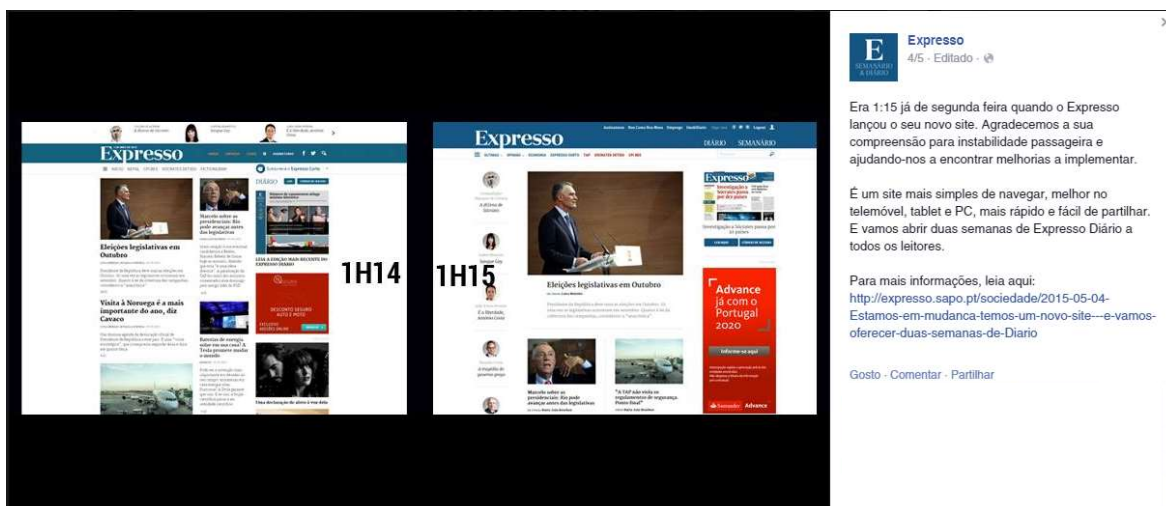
Expresso
DIÁRIO
Eleições legislativas em Outubro
Visita à Noruega é a mais importante do ano, diz Cavaco
Marcelo sobre as presidenciais: Rio pode avançar antes das legislativas
1H14

Expresso
DIÁRIO | SEMANÁRIO
Eleições legislativas em Outubro
Advance já com o Portugal 2020
Marcelo sobre as presidenciais: Rio pode avançar antes das legislativas
1H15

Expresso
4/5 · Editado ·

Era 1:15 já de segunda feira quando o Expresso lançou o seu novo site. Agradecemos a sua compreensão para instabilidade passageira e ajudando-nos a encontrar melhorias a implementar.

É um site mais simples de navegar, melhor no telemóvel, tablet e PC, mais rápido e fácil de partilhar. E vamos abrir duas semanas de Expresso Diário a todos os leitores.

Para mais informações, leia aqui: http://expresso.sapo.pt/sociedade/2015-05-04-Estamos-em-mudanca-temos-um-novo-site---e-vamos-oferecer-duas-semanas-de-Diario

Gosto · Comentar · Partilhar